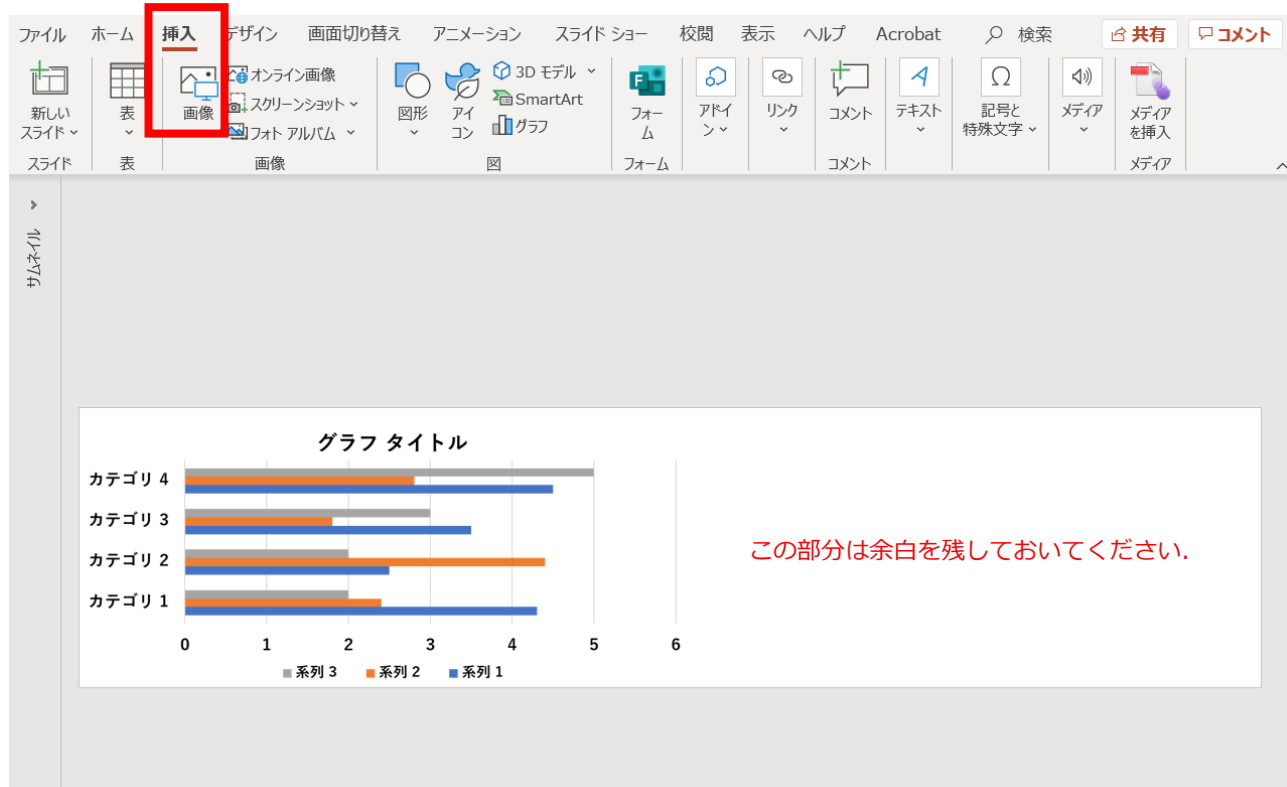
ファイル ホーム 挿入 デザイン 画面切り替え アニメーション スライド ショー 校閲 表示 ヘルプ Acrobat 検索 共有 コメント

新しい スライド スライド
表 表
画像 オンライン画像 スクリーンショット フォト アルバム 画像
図形 アイコン 3D モデル SmartArt グラフ 図
フォーム フォーム
アドイン
リンク
コメント コメント
テキスト
記号と 特殊文字
メディア
メディア を挿入 メディア

サムネイル

グラフ タイトル

カテゴリ 4
カテゴリ 3
カテゴリ 2
カテゴリ 1

0 1 2 3 4 5 6

系列 3 系列 2 系列 1

この部分は余白を残しておいてください.